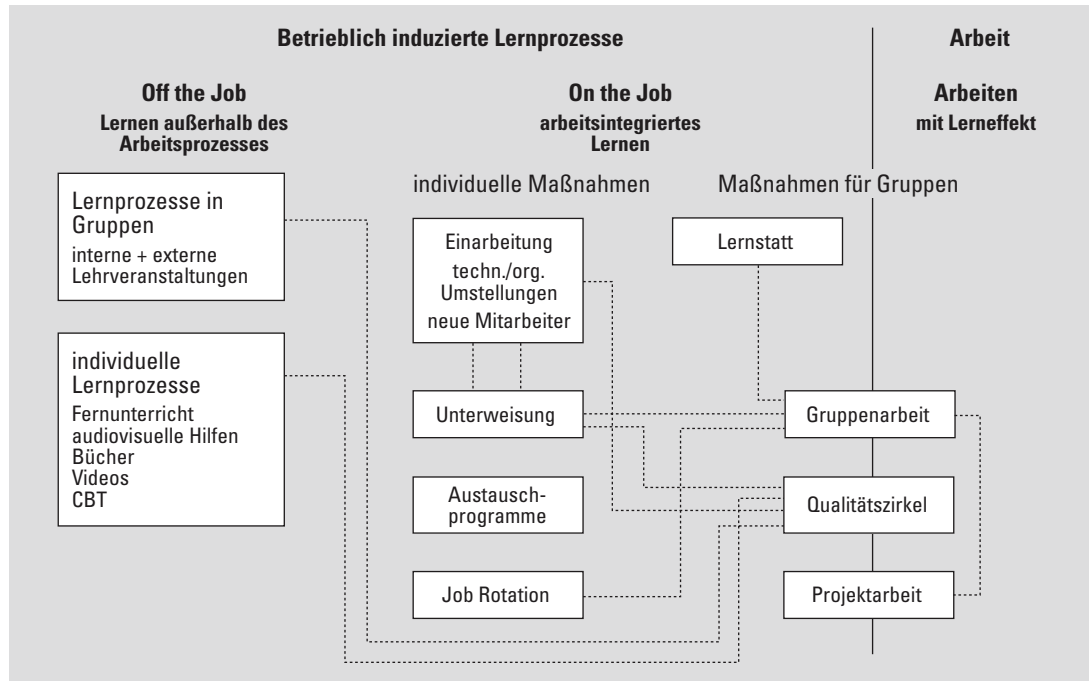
Betrieblich induzierte Lernprozesse

Arbeit

Off the Job
Lernen außerhalb des Arbeitsprozesses

On the Job
arbeitsintegriertes Lernen

Arbeiten
mit Lerneffekt

individuelle Maßnahmen

Maßnahmen für Gruppen

Lernprozesse in Gruppen
interne + externe Lehrveranstaltungen

individuelle Lernprozesse
Fernunterricht
audiovisuelle Hilfen
Bücher
Videos
CBT

Einarbeitung
techn./org. Umstellungen
neue Mitarbeiter

Lernstatt

Unterweisung

Gruppenarbeit

Austausch-programme

Qualitätszirkel

Job Rotation

Projektarbeit